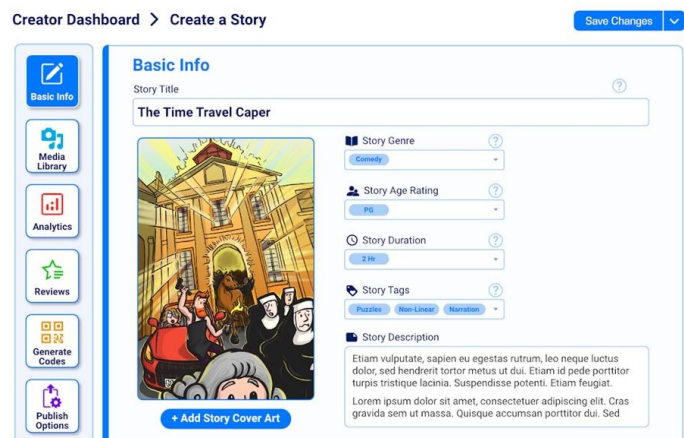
Creator Dashboard > Create a Story

Save Changes

Basic Info

Media Library

Analytics

Reviews

Generate Codes

Publish Options

Basic Info

Story Title

?

The Time Travel Caper

Story Genre

?

Comedy

Story Age Rating

?

PG

Story Duration

?

2 Hr

Story Tags

?

Puzzles

Non-Linear

Narration

Story Description

Etiam vulputate, sapien eu egestas rutrum, leo neque luctus dolor, sed hendrerit tortor metus ut dui. Etiam id pede porttitor turpis tristique lacinia. Suspendisse potenti. Etiam feugiat.

Lorem ipsum dolor sit amet, consectetuer adipiscing elit. Cras gravida sem ut massa. Quisque accumsan porttitor dui. Sed

+ Add Story Cover Art